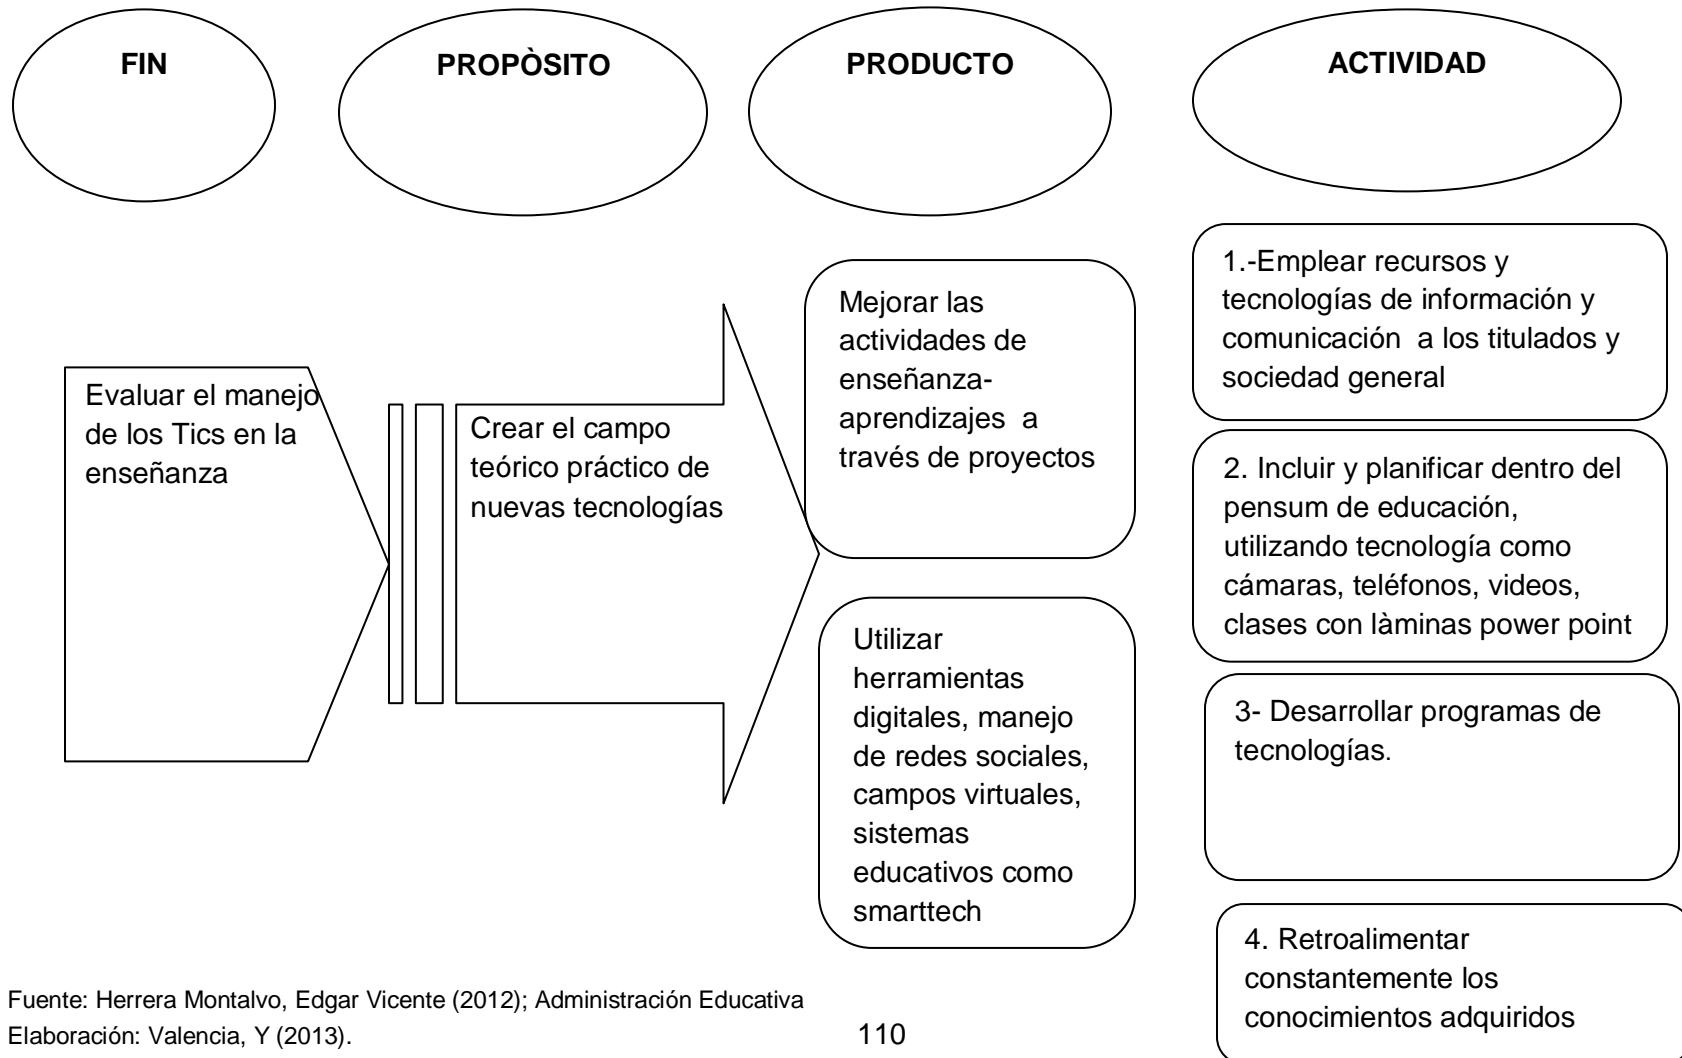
FIN

PROPÒSITO

PRODUCTO

ACTIVIDAD

Evaluar el manejo de los Tics en la enseñanza

Crear el campo teórico práctico de nuevas tecnologías

Mejorar las actividades de enseñanza-aprendizajes a través de proyectos

Utilizar herramientas digitales, manejo de redes sociales, campos virtuales, sistemas educativos como smarttech

1.-Emplear recursos y tecnologías de información y comunicación a los titulados y sociedad general

2. Incluir y planificar dentro del pensum de educación, utilizando tecnología como cámaras, teléfonos, videos, clases con làminas power point

3- Desarrollar programas de tecnologías.

4. Retroalimentar constantemente los conocimientos adquiridos

Fuente: Herrera Montalvo, Edgar Vicente (2012); Administración Educativa
Elaboración: Valencia, Y (2013).

110